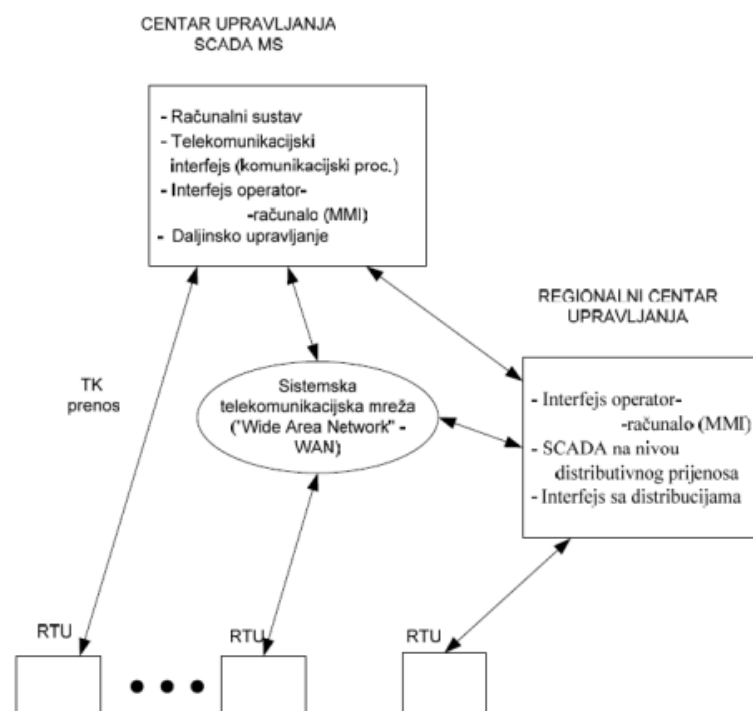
CENTAR UPRAVLJANJA
SCADA MS

- Računalni sustav
- Telekomunikacijski interfejs (komunikacijski proc.)
- Interfejs operator-računalo (MMI)
- Daljinsko upravljanje

REGIONALNI CENTAR
UPRAVLJANJA

TK
prenos

Sistemska telekomunikacijska mreža ("Wide Area Network" - WAN)

- Interfejs operator-računalo (MMI)
- SCADA na nivou distributivnog prijenosa
- Interfejs sa distribucijama

RTU

RTU

RTU